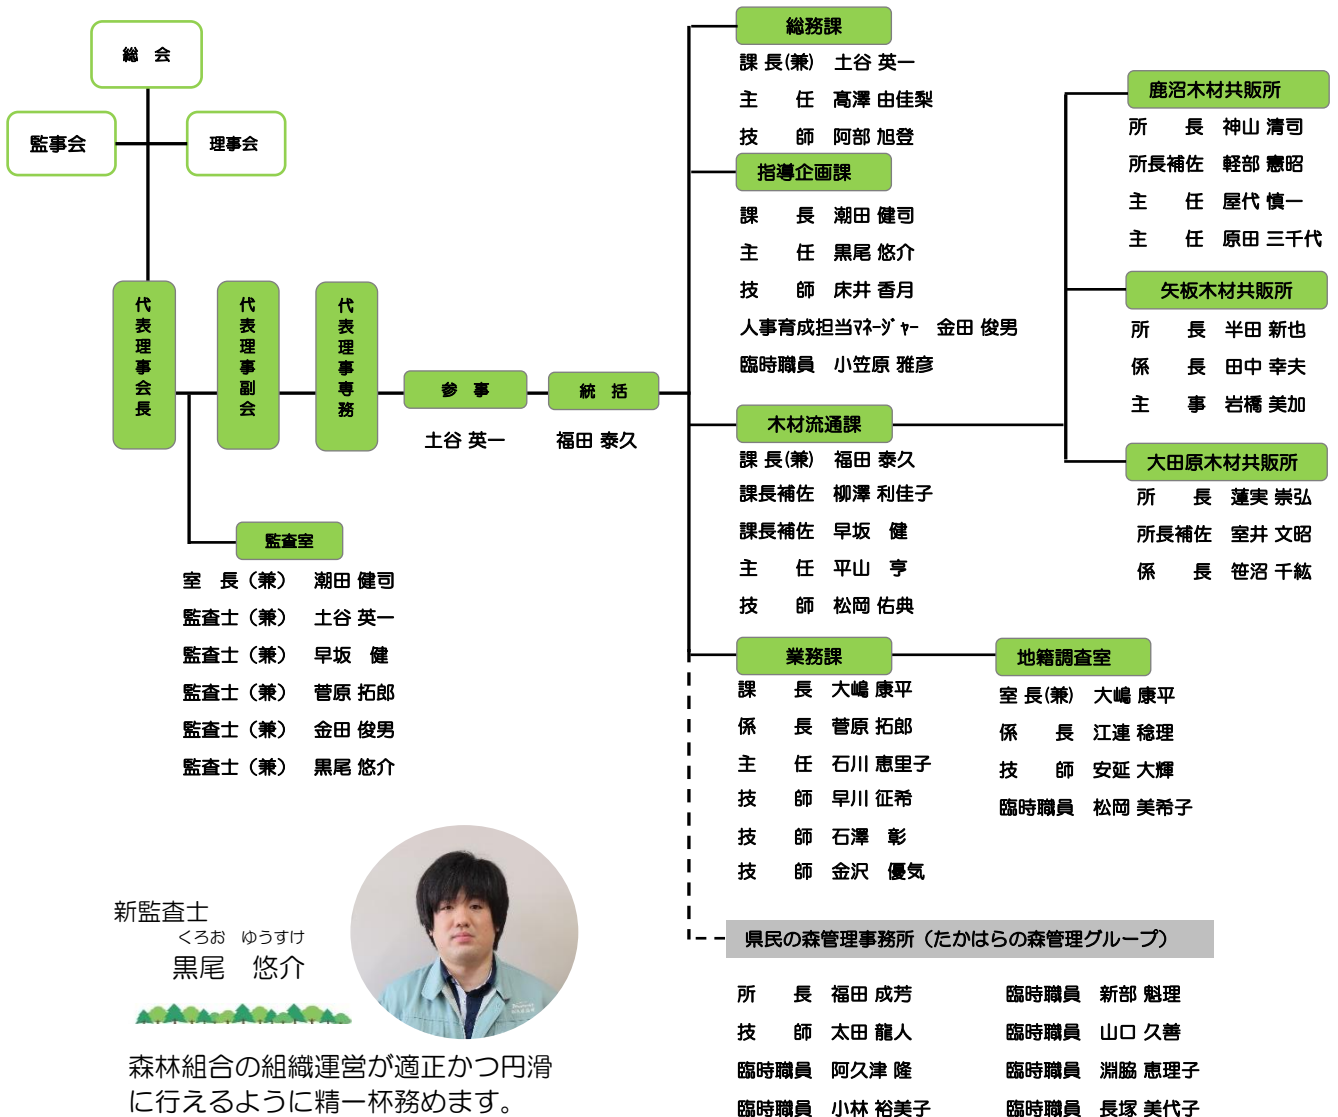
総会

監事会

理事会

代表理事会長

代表理事副会

代表理事専務

参事
土谷 英一

統括
福田 泰久

監査室
室　長（兼）　潮田 健司
監査士（兼）　土谷 英一
監査士（兼）　早坂　健
監査士（兼）　菅原 拓郎
監査士（兼）　金田 俊男
監査士（兼）　黒尾 悠介

総務課
課 長(兼)　土谷 英一
主　任　髙澤 由佳梨
技　師　阿部 旭登

指導企画課
課　長　潮田 健司
主　任　黒尾 悠介
技　師　床井 香月
人事育成担当ﾏﾈｰｼﾞｬｰ　金田 俊男
臨時職員　小笠原 雅彦

木材流通課
課 長(兼)　福田 泰久
課長補佐　柳澤 利佳子
課長補佐　早坂　健
主　任　平山　亨
技　師　松岡 佑典

業務課
課　長　大嶋 康平
係　長　菅原 拓郎
主　任　石川 恵里子
技　師　早川 征希
技　師　石澤　彰
技　師　金沢　優気

地籍調査室
室 長(兼)　大嶋 康平
係　長　江連 稔理
技　師　安延 大輝
臨時職員　松岡 美希子

鹿沼木材共販所
所　長　神山 清司
所長補佐　軽部 憲昭
主　任　屋代 慎一
主　任　原田 三千代

矢板木材共販所
所　長　半田 新也
係　長　田中 幸夫
主　事　岩橋 美加

大田原木材共販所
所　長　蓮実 崇弘
所長補佐　室井 文昭
係　長　笹沼 千紘

県民の森管理事務所（たかはらの森管理グループ）
所　長　福田 成芳
技　師　太田 龍人
臨時職員　阿久津 隆
臨時職員　小林 裕美子
臨時職員　新部 魁理
臨時職員　山口 久善
臨時職員　淵脇 恵理子
臨時職員　長塚 美代子

新監査士
くろお　ゆうすけ
黒尾　悠介

森林組合の組織運営が適正かつ円滑に行えるように精一杯務めます。